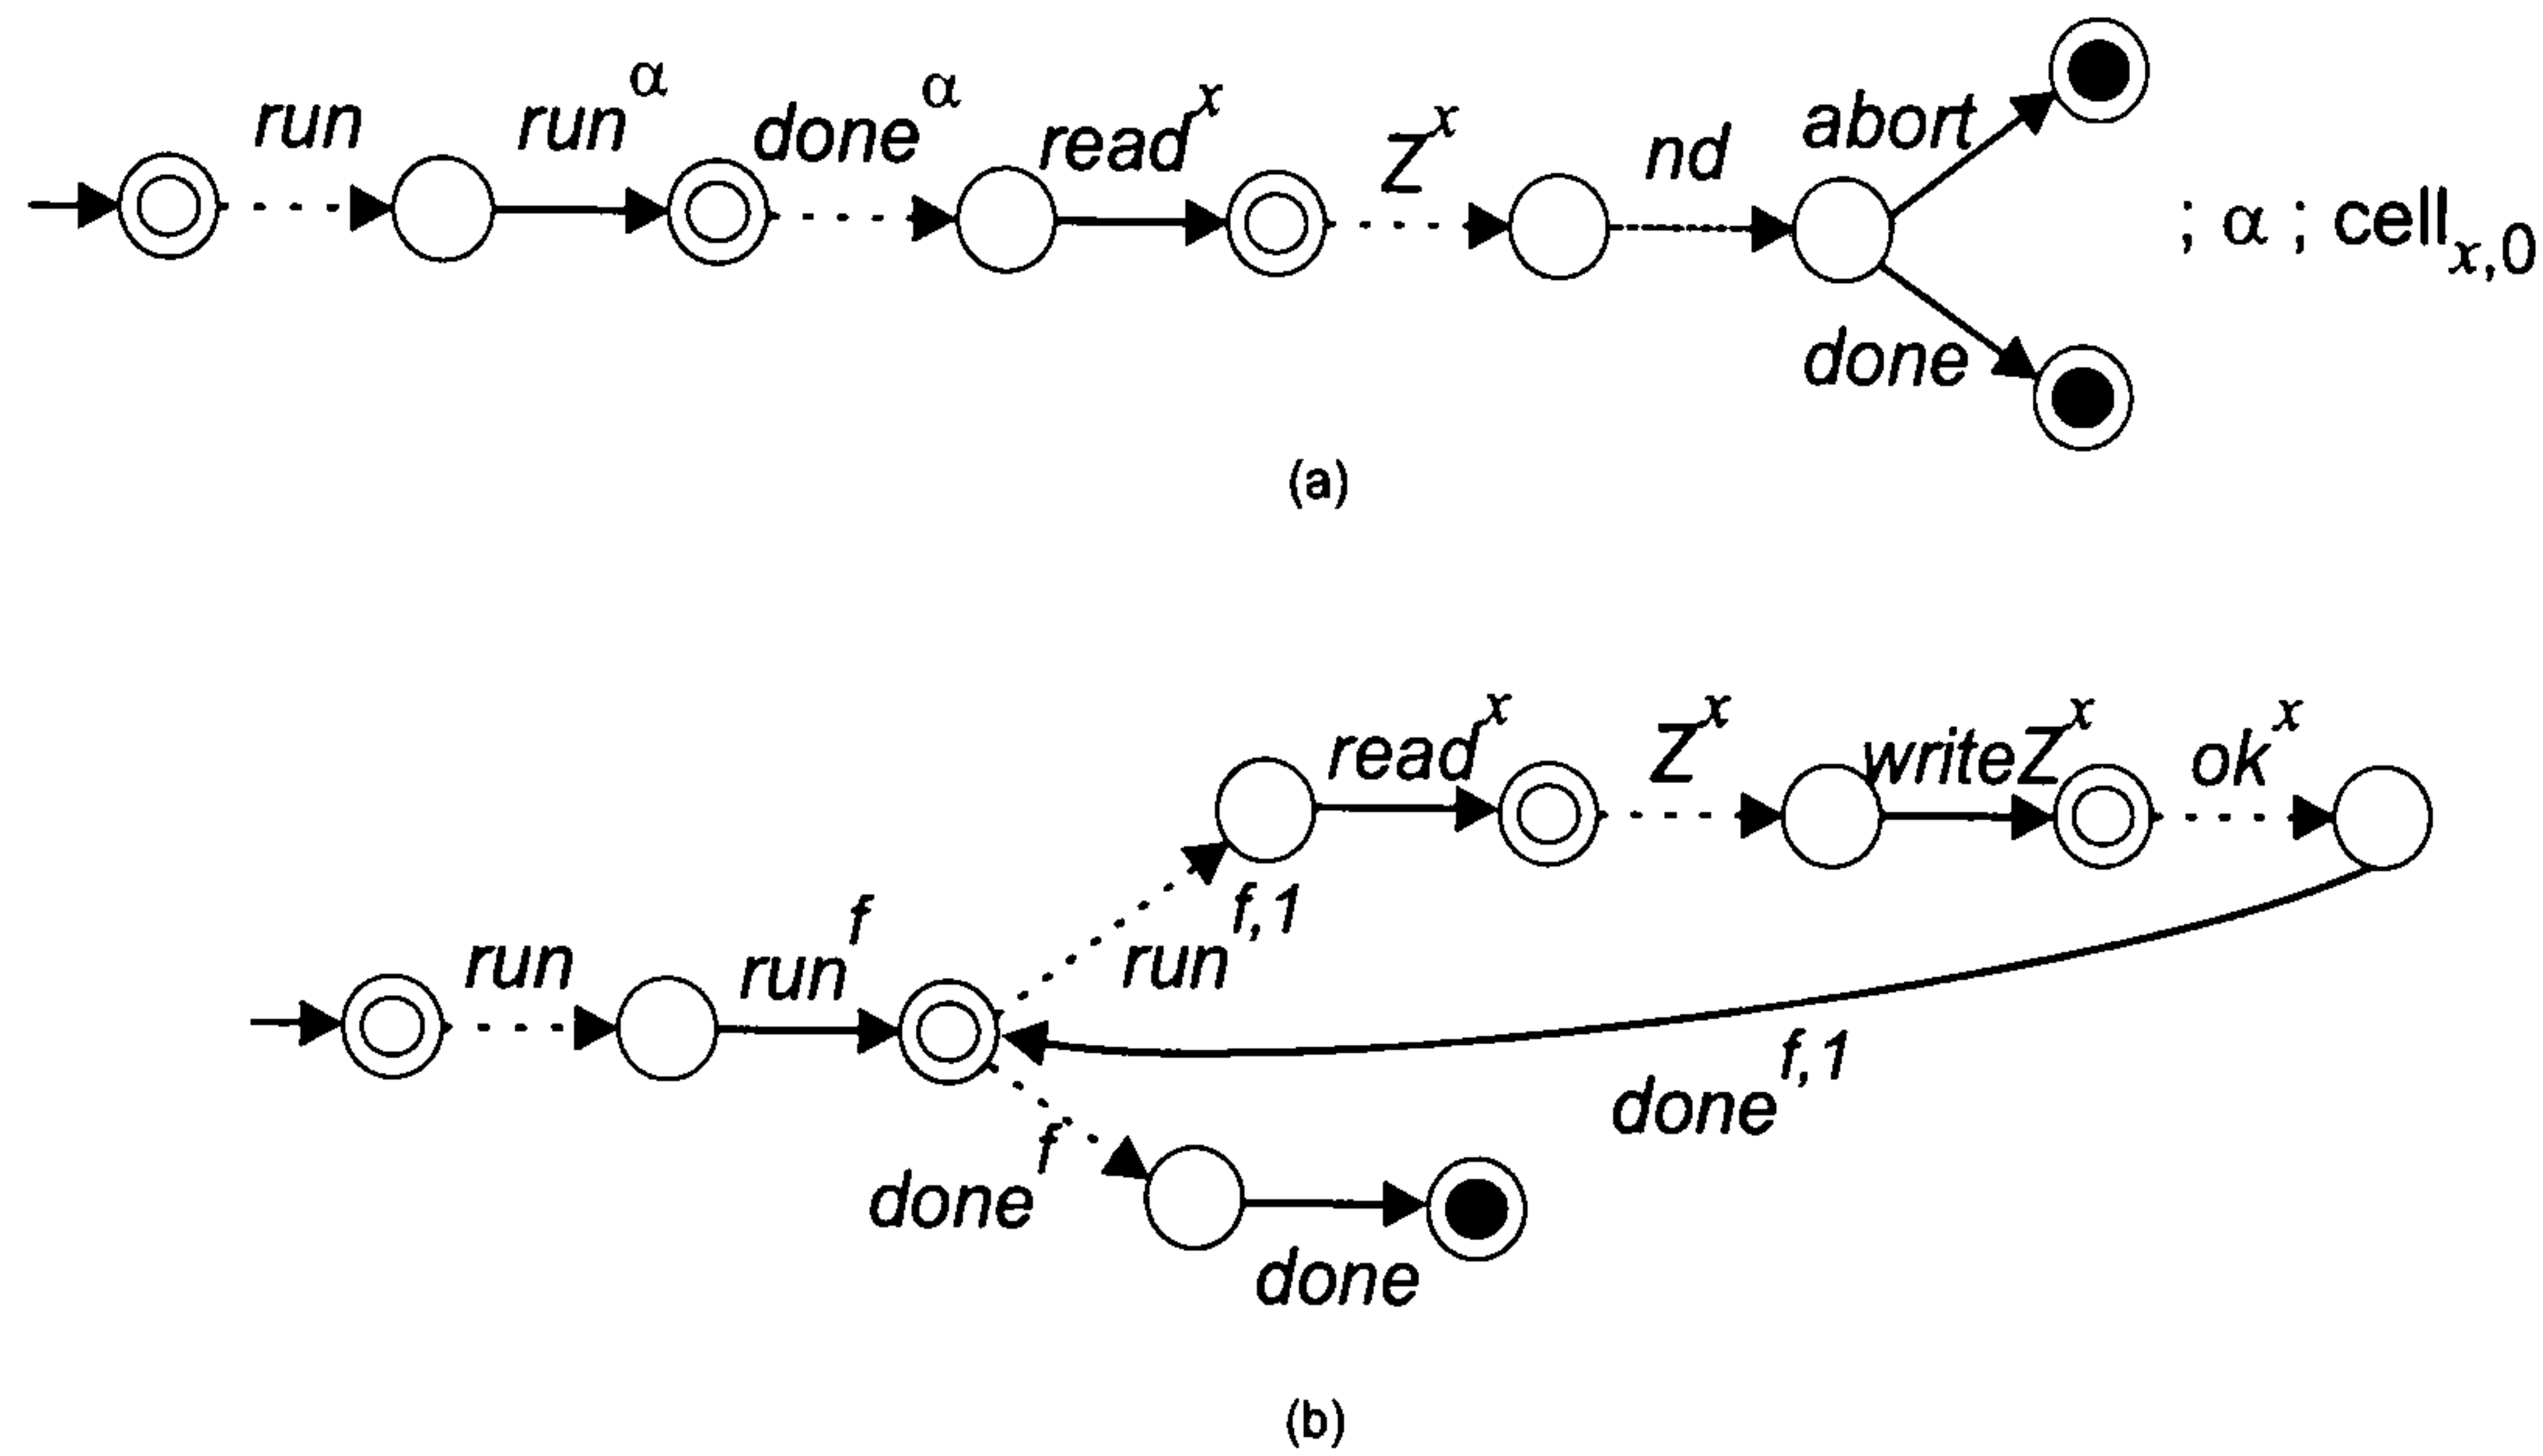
$run$ $run^{\alpha}$ $done^{\alpha}$ $read^{x}$ $Z^{x}$ $nd$ $abort$ $done$

; $\alpha$ ; $cell_{x,0}$

(a)

$read^{x}$ $Z^{x}$ $writeZ^{x}$ $ok^{x}$

$run$ $run^{f}$ $run^{f,1}$ $done^{f,1}$ $done^{f}$ $done$

(b)